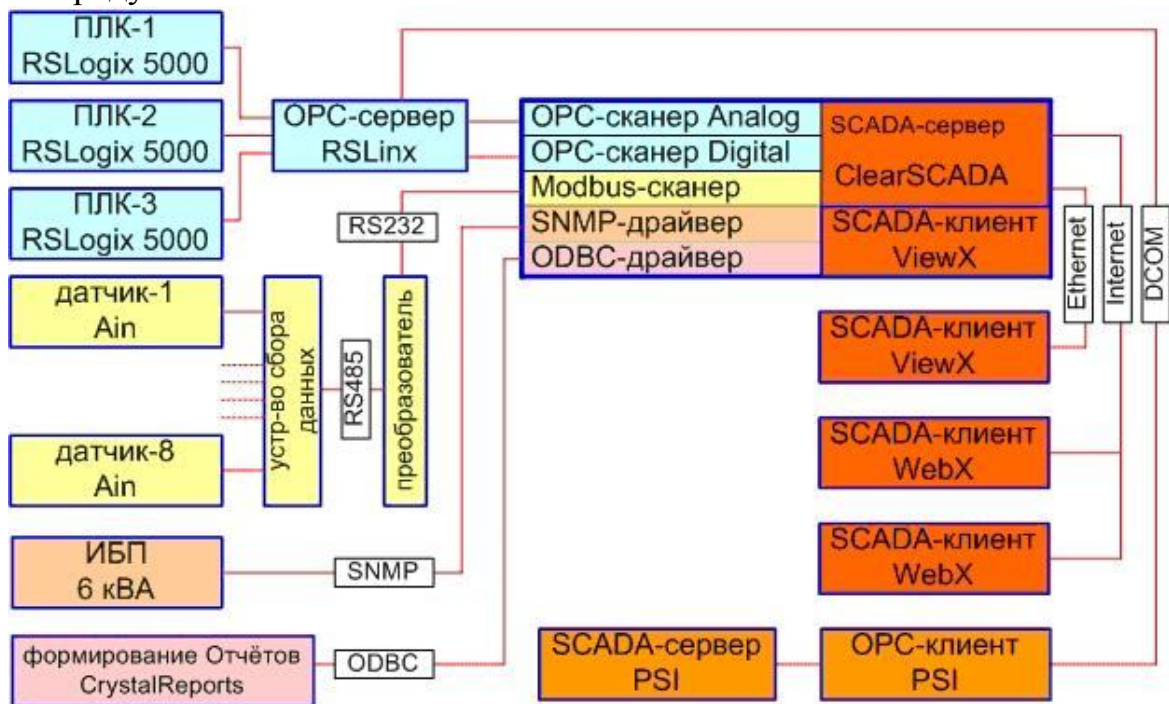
ПЛК-1
RSLogix 5000

ПЛК-2
RSLogix 5000

ПЛК-3
RSLogix 5000

OPC-сервер
RSLinx

OPC-сканер Analog
OPC-сканер Digital
Modbus-сканер
SNMP-драйвер
ODBC-драйвер

SCADA-сервер
ClearSCADA

SCADA-клиент
ViewX

RS232

датчик-1
Ain

датчик-8
Ain

устр-во сбора данных

RS485

преобразователь

Ethernet

Internet

DCOM

SCADA-клиент
ViewX

SCADA-клиент
WebX

SCADA-клиент
WebX

ИБП
6 кВА

SNMP

формирование Отчётов
CrystalReports

ODBC

SCADA-сервер
PSI

OPC-клиент
PSI